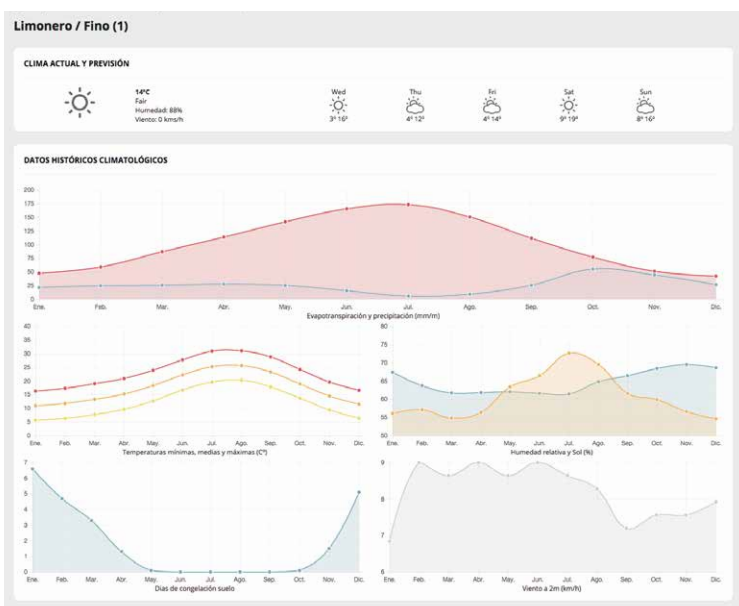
Limonero / Fino (1)

CLIMA ACTUAL Y PREVISIÓN

14ºC
Fair
Humedad: 88%
Viento: 0 kms/h

Wed
3º 16º

Thu
4º 12º

Fri
4º 14º

Sat
9º 19º

Sun
8º 16º

DATOS HISTÓRICOS CLIMATOLÓGICOS

200
175
150
125
100
75
50
25
0
Ene. Feb. Mar. Abr. May. Jun. Jul. Ago. Sep. Oct. Nov. Dic.
Evapotranspiración y precipitación (mm/m)

40
35
30
25
20
15
10
5
0
Ene. Feb. Mar. Abr. May. Jun. Jul. Ago. Sep. Oct. Nov. Dic.
Temperaturas mínimas, medias y máximas (Cº)

80
75
70
65
60
55
50
Ene. Feb. Mar. Abr. May. Jun. Jul. Ago. Sep. Oct. Nov. Dic.
Humedad relativa y Sol (%)

7
6
5
4
3
2
1
0
Ene. Feb. Mar. Abr. May. Jun. Jul. Ago. Sep. Oct. Nov. Dic.
Días de congelación suelo

9
8
7
6
Ene. Feb. Mar. Abr. May. Jun. Jul. Ago. Sep. Oct. Nov. Dic.
Viento a 2m (km/h)